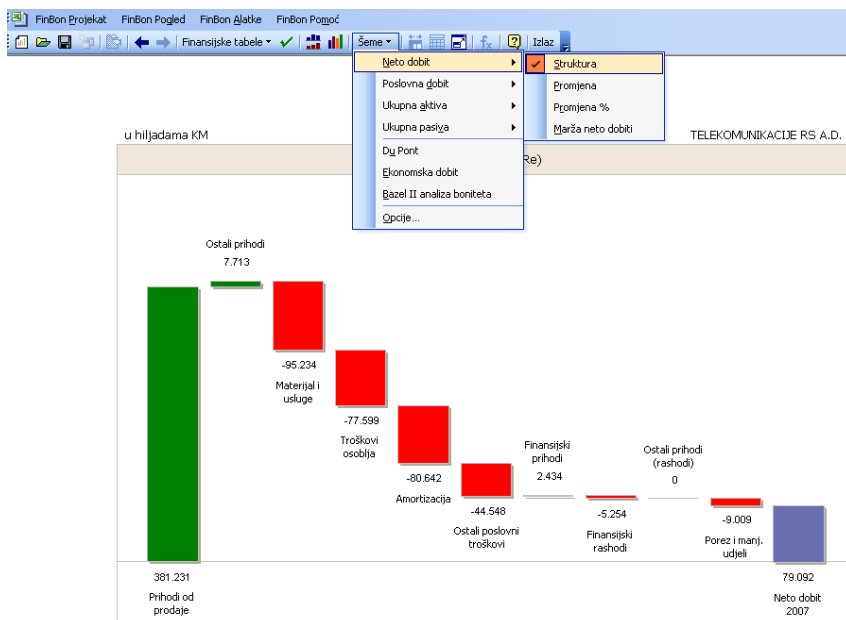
FinBon Projekat FinBon Pogled FinBon Alatke FinBon Pomoć

Finansijske tabele ▾ ✓ Šeme ▾ Izlaz

Neto dobit
Poslovna dobit
Ukupna aktiva
Ukupna pasiva
Du Pont
Ekonomska dobit
Bazel II analiza boniteta
Opcije...

Struktura
Promjena
Promjena %
Marža neto dobiti

u hiljadama KM

TELEKOMUNIKACIJE RS A.D.

Re)

Ostali prihodi
7.713

-95.234
Materijal i usluge

-77.599
Troškovi osoblja

-80.642
Amortizacija

-44.548
Ostali poslovni troškovi

Finansijski prihodi
2.434

-5.254
Finansijski rashodi

Ostali prihodi (rashodi)
0

-9.009
Porez i manj. udjeli

381.231
Prihodi od prodaje

79.092
Neto dobit 2007